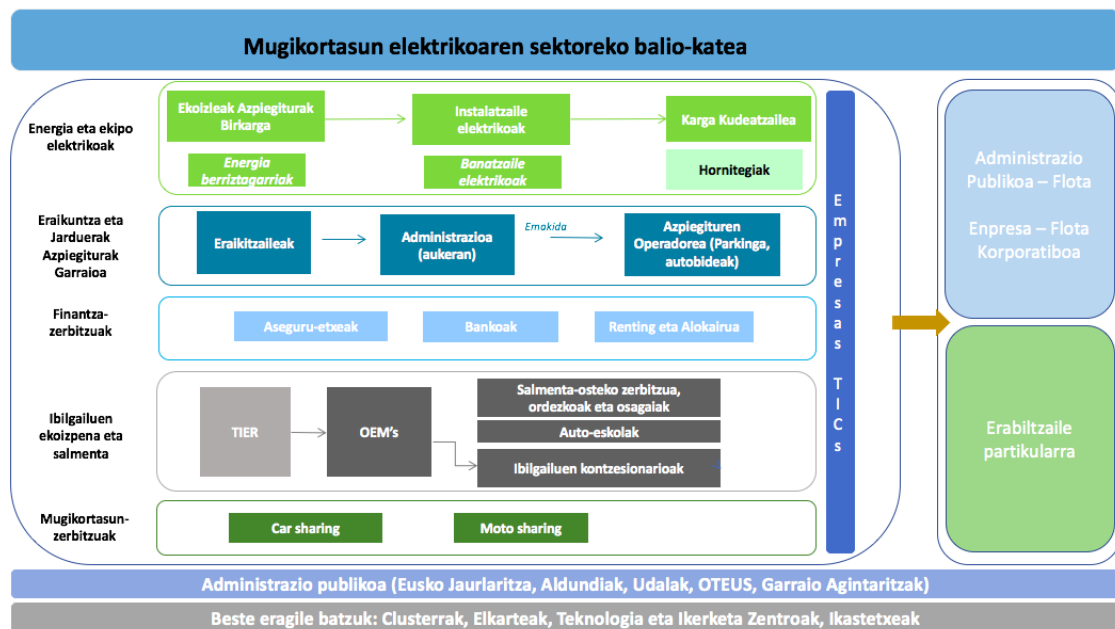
Mugikortasun elektrikoaren sektoreko balio-katea

Energia eta ekipo elektrikoak

Ekoizleak Azpiegiturak Birkarga

Instalatzaile elektrikoak

Karga Kudeatzailea

Energia berriztagarriak

Banatzaile elektrikoak

Hornitegiak

Eraikuntza eta Jarduerak Azpiegiturak Garraioa

Eraikitzaileak

Administrazioa (aukeran)

Emakida

Azpiegituren Operadorea (Parkinga, autobideak)

Finantza-zerbitzuak

Aseguru-etxeak

Bankoak

Renting eta Alokairua

Ibilgailuen ekoizpena eta salmenta

TIER

OEM's

Salmenta-osteko zerbitzua, ordezkoak eta osagaiak

Auto-eskolak

Ibilgailuen kontzesionarioak

Mugikortasun-zerbitzuak

Car sharing

Moto sharing

Empresas TICs

Administrazio Publikoa – Flota

Enpresa – Flota Korporatiboa

Erabiltzaile partikularra

Administrazio publikoa (Eusko Jaurlaritza, Aldundiak, Udalak, OTEUS, Garraio Agintaritzak)

Beste eragile batzuk: Clusterrak, Elkarteak, Teknologia eta Ikerketa Zentroak, Ikastetxeak